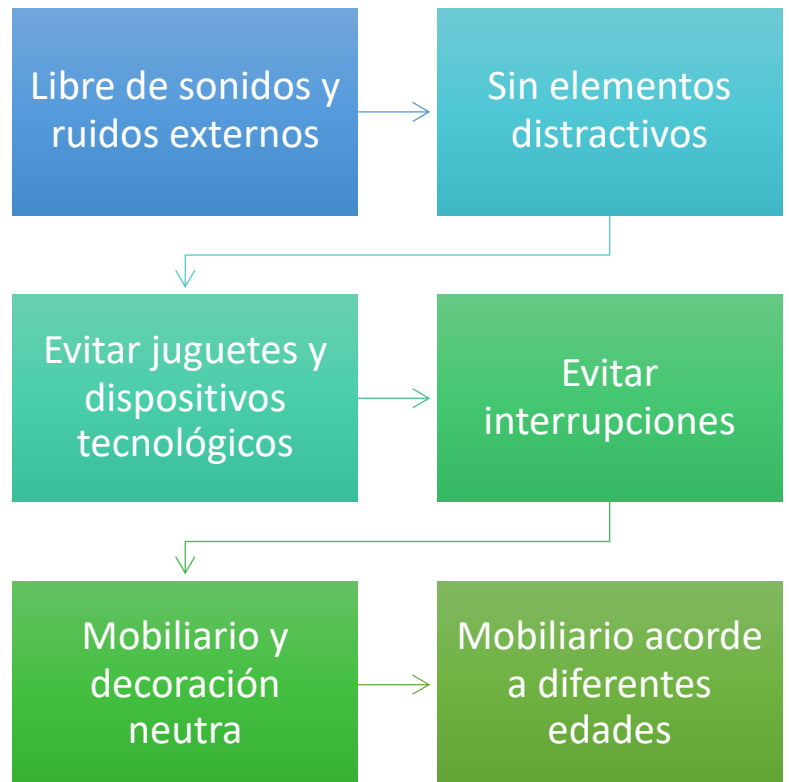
Libre de sonidos y ruidos externos

Sin elementos distractivos

Evitar juguetes y dispositivos tecnológicos

Evitar interrupciones

Mobiliario y decoración neutra

Mobiliario acorde a diferentes edades